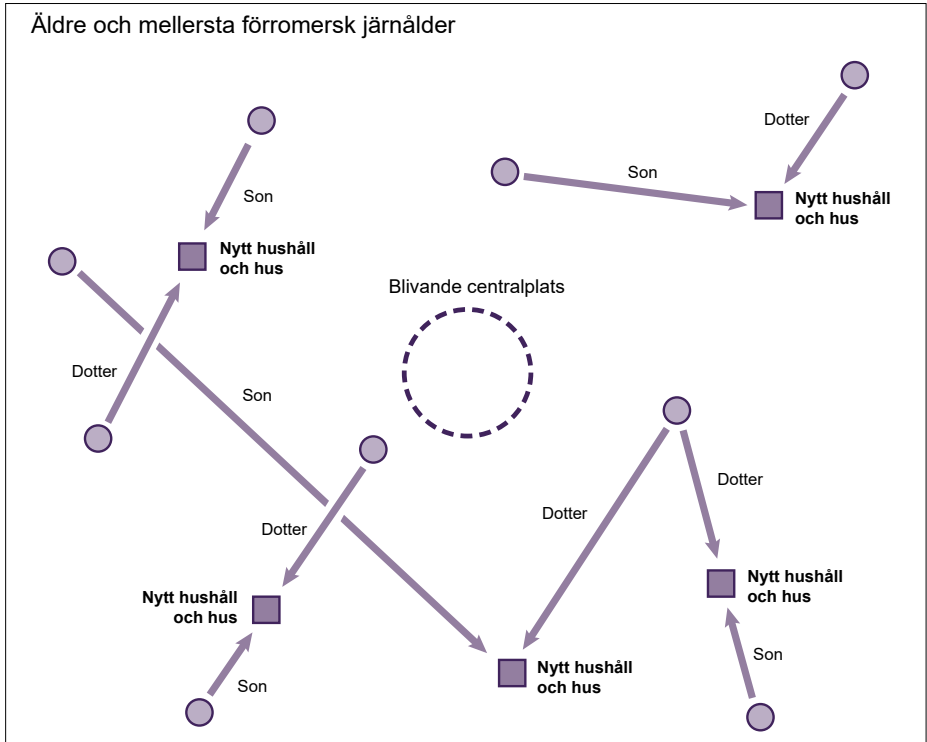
Äldre och mellersta förromersk järnålder

Dotter

Son

Nytt hushåll och hus

Son

Nytt hushåll och hus

Blivande centralplats

Dotter

Son

Dotter

Dotter

Dotter

Nytt hushåll och hus

Nytt hushåll och hus

Nytt hushåll och hus

Son

Son